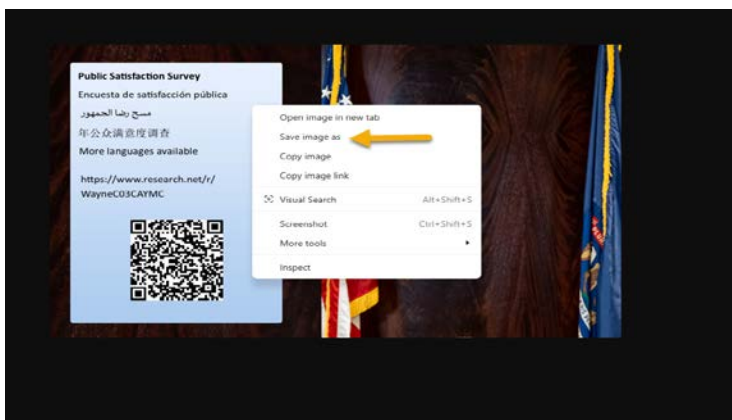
Public Satisfaction Survey
Encuesta de satisfacción pública
مسح رضا الجمهور
年公众满意度调查
More languages available

https://www.research.net/r/WayneC03CAYMC

Open image in new tab
Save image as
Copy image
Copy image link
Visual Search Alt+Shift+S
Screenshot Ctrl+Shift+S
More tools
Inspect